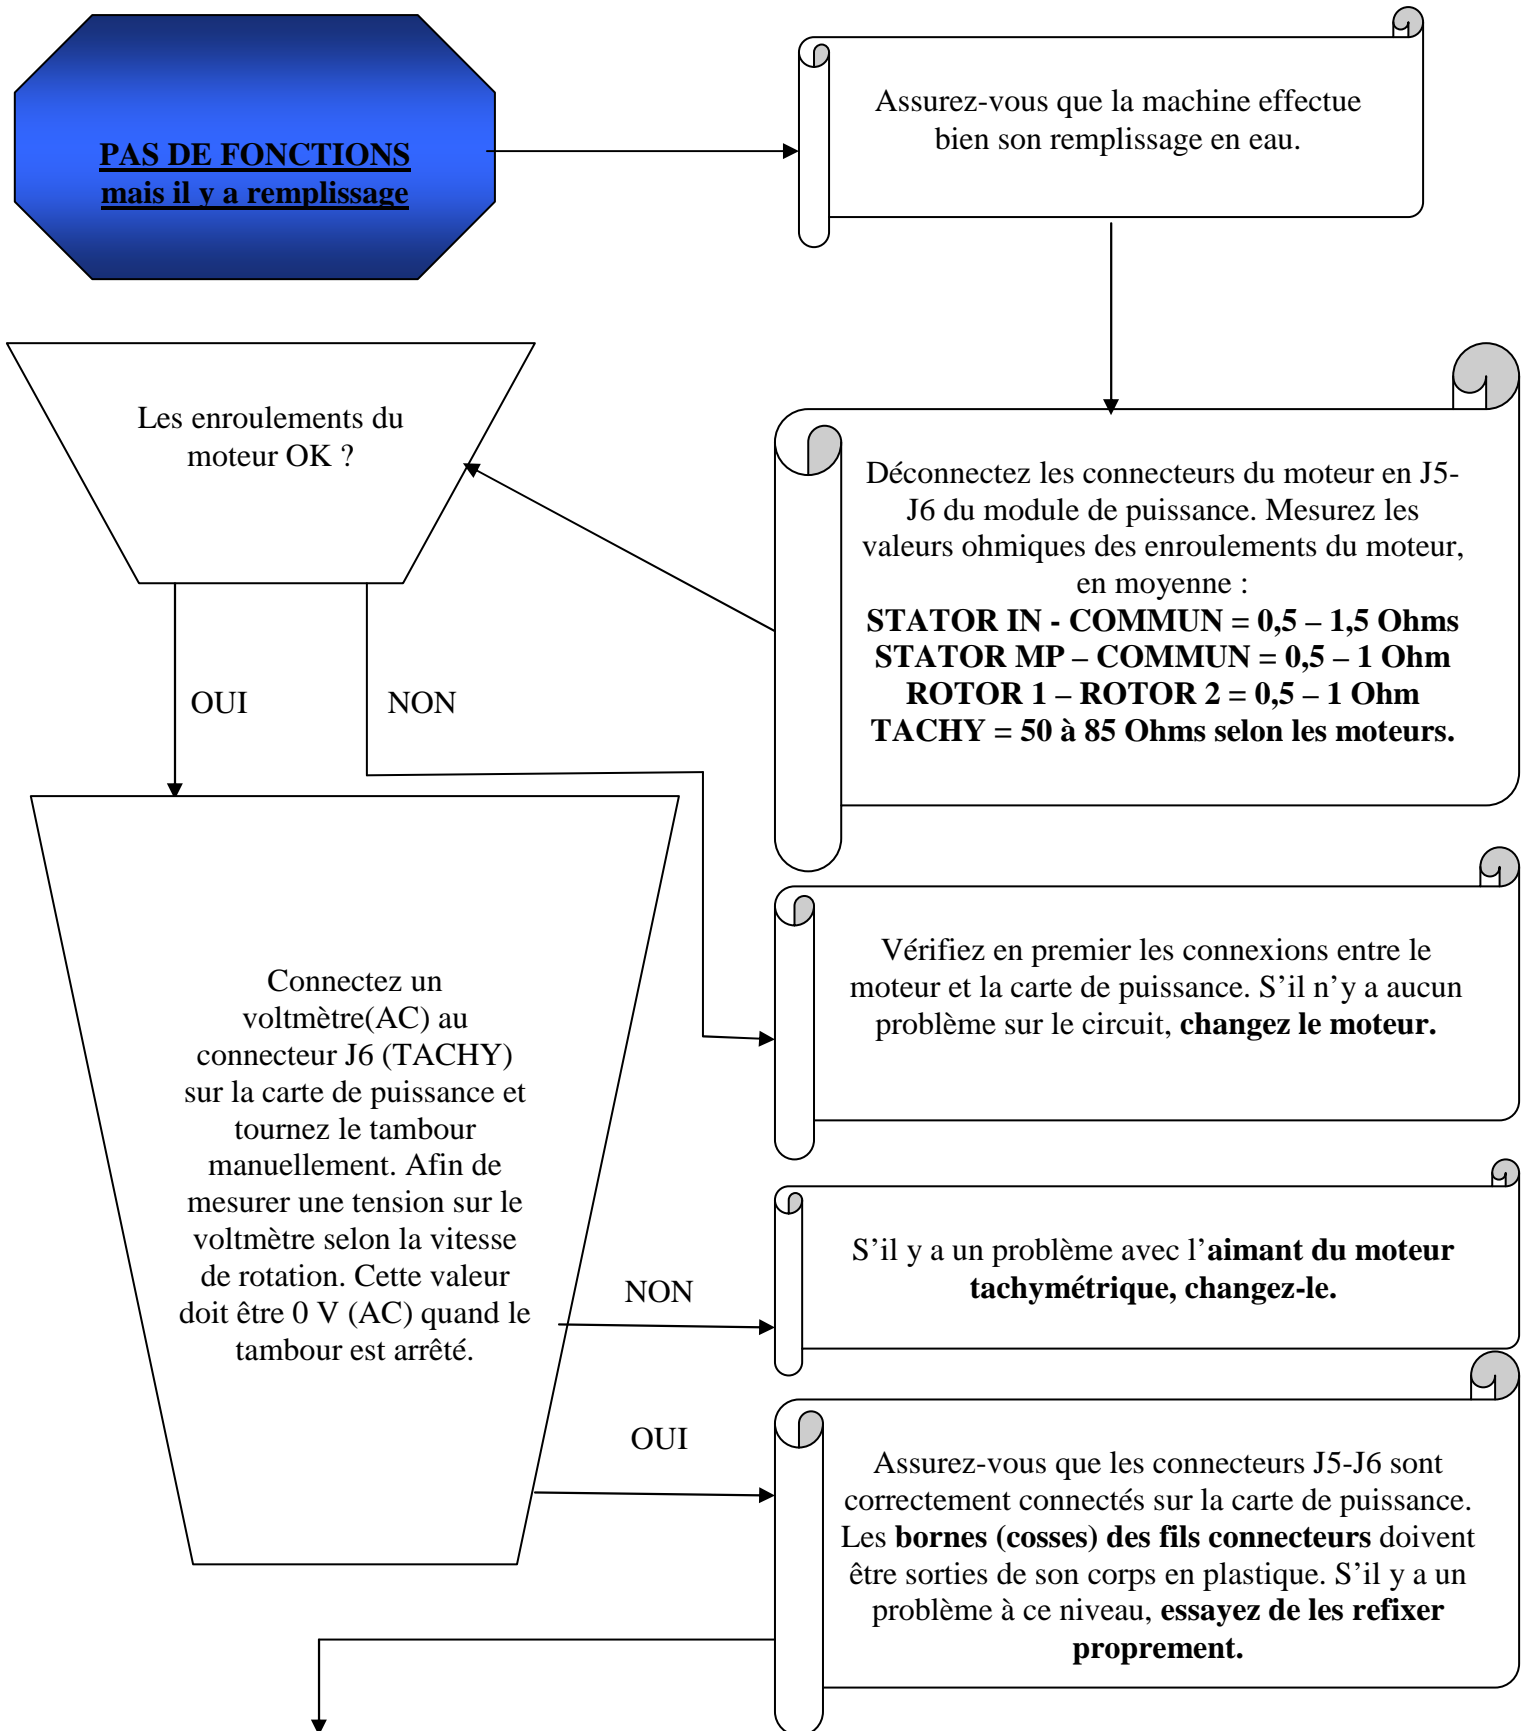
PAS DE FONCTIONS
mais il y a remplissage

Assurez-vous que la machine effectue bien son remplissage en eau.

Déconnectez les connecteurs du moteur en J5-J6 du module de puissance. Mesurez les valeurs ohmiques des enroulements du moteur, en moyenne :
STATOR IN - COMMUN = 0,5 – 1,5 Ohms
STATOR MP – COMMUN = 0,5 – 1 Ohm
ROTOR 1 – ROTOR 2 = 0,5 – 1 Ohm
TACHY = 50 à 85 Ohms selon les moteurs.

Les enroulements du moteur OK ?

OUI

NON

Vérifiez en premier les connexions entre le moteur et la carte de puissance. S'il n'y a aucun problème sur le circuit, changez le moteur.

Connectez un voltmètre(AC) au connecteur J6 (TACHY) sur la carte de puissance et tournez le tambour manuellement. Afin de mesurer une tension sur le voltmètre selon la vitesse de rotation. Cette valeur doit être 0 V (AC) quand le tambour est arrêté.

NON

S'il y a un problème avec l'aimant du moteur tachymétrique, changez-le.

OUI

Assurez-vous que les connecteurs J5-J6 sont correctement connectés sur la carte de puissance. Les bornes (cosses) des fils connecteurs doivent être sorties de son corps en plastique. S'il y a un problème à ce niveau, essayez de les refixer proprement.